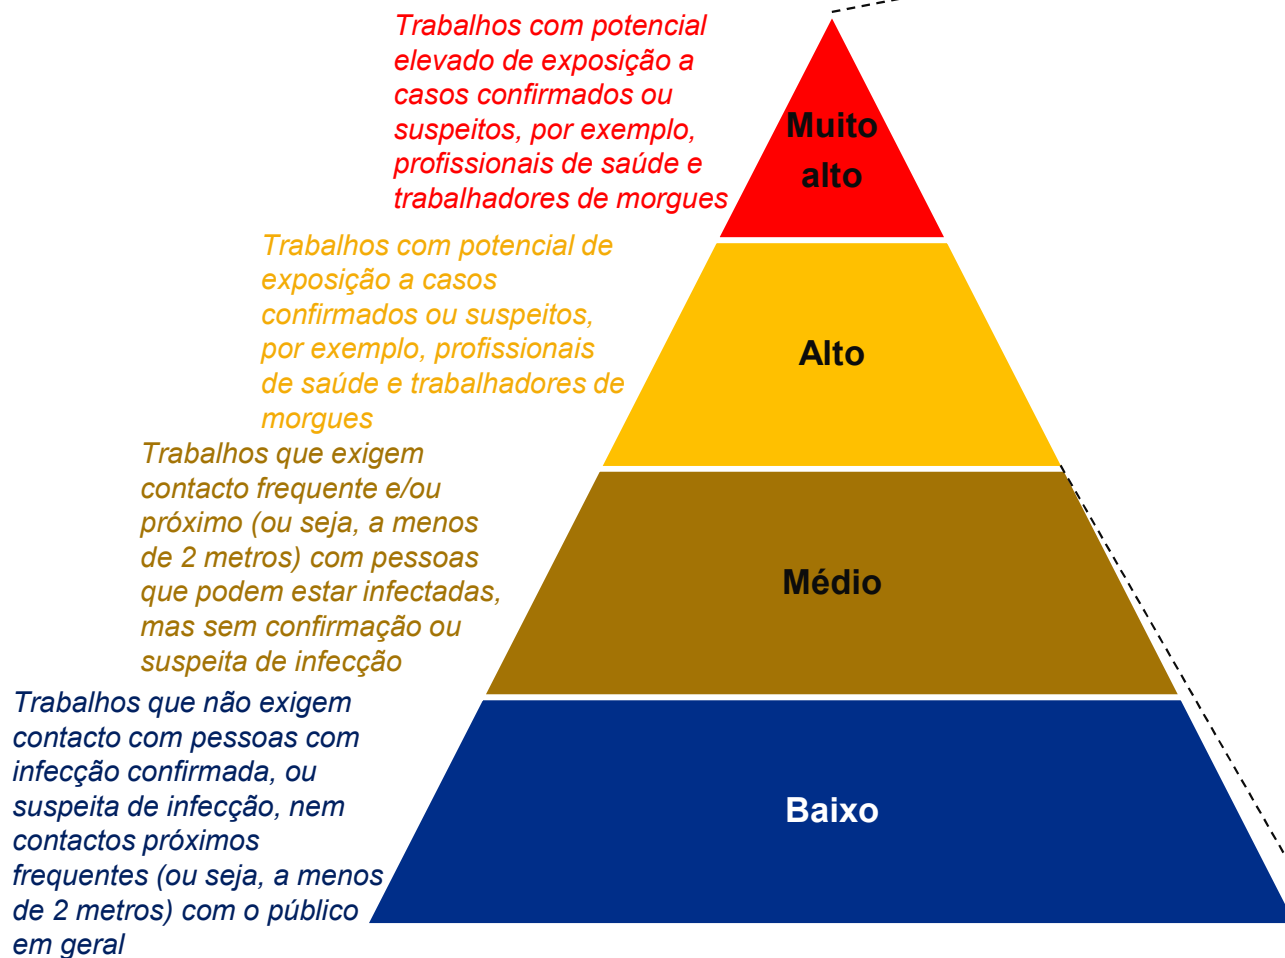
Trabalhos com potencial elevado de exposição a casos confirmados ou suspeitos, por exemplo, profissionais de saúde e trabalhadores de morgues

Muito alto

Trabalhos com potencial de exposição a casos confirmados ou suspeitos, por exemplo, profissionais de saúde e trabalhadores de morgues

Alto

Trabalhos que exigem contacto frequente e/ou próximo (ou seja, a menos de 2 metros) com pessoas que podem estar infectadas, mas sem confirmação ou suspeita de infecção

Médio

Trabalhos que não exigem contacto com pessoas com infecção confirmada, ou suspeita de infecção, nem contactos próximos frequentes (ou seja, a menos de 2 metros) com o público em geral

Baixo